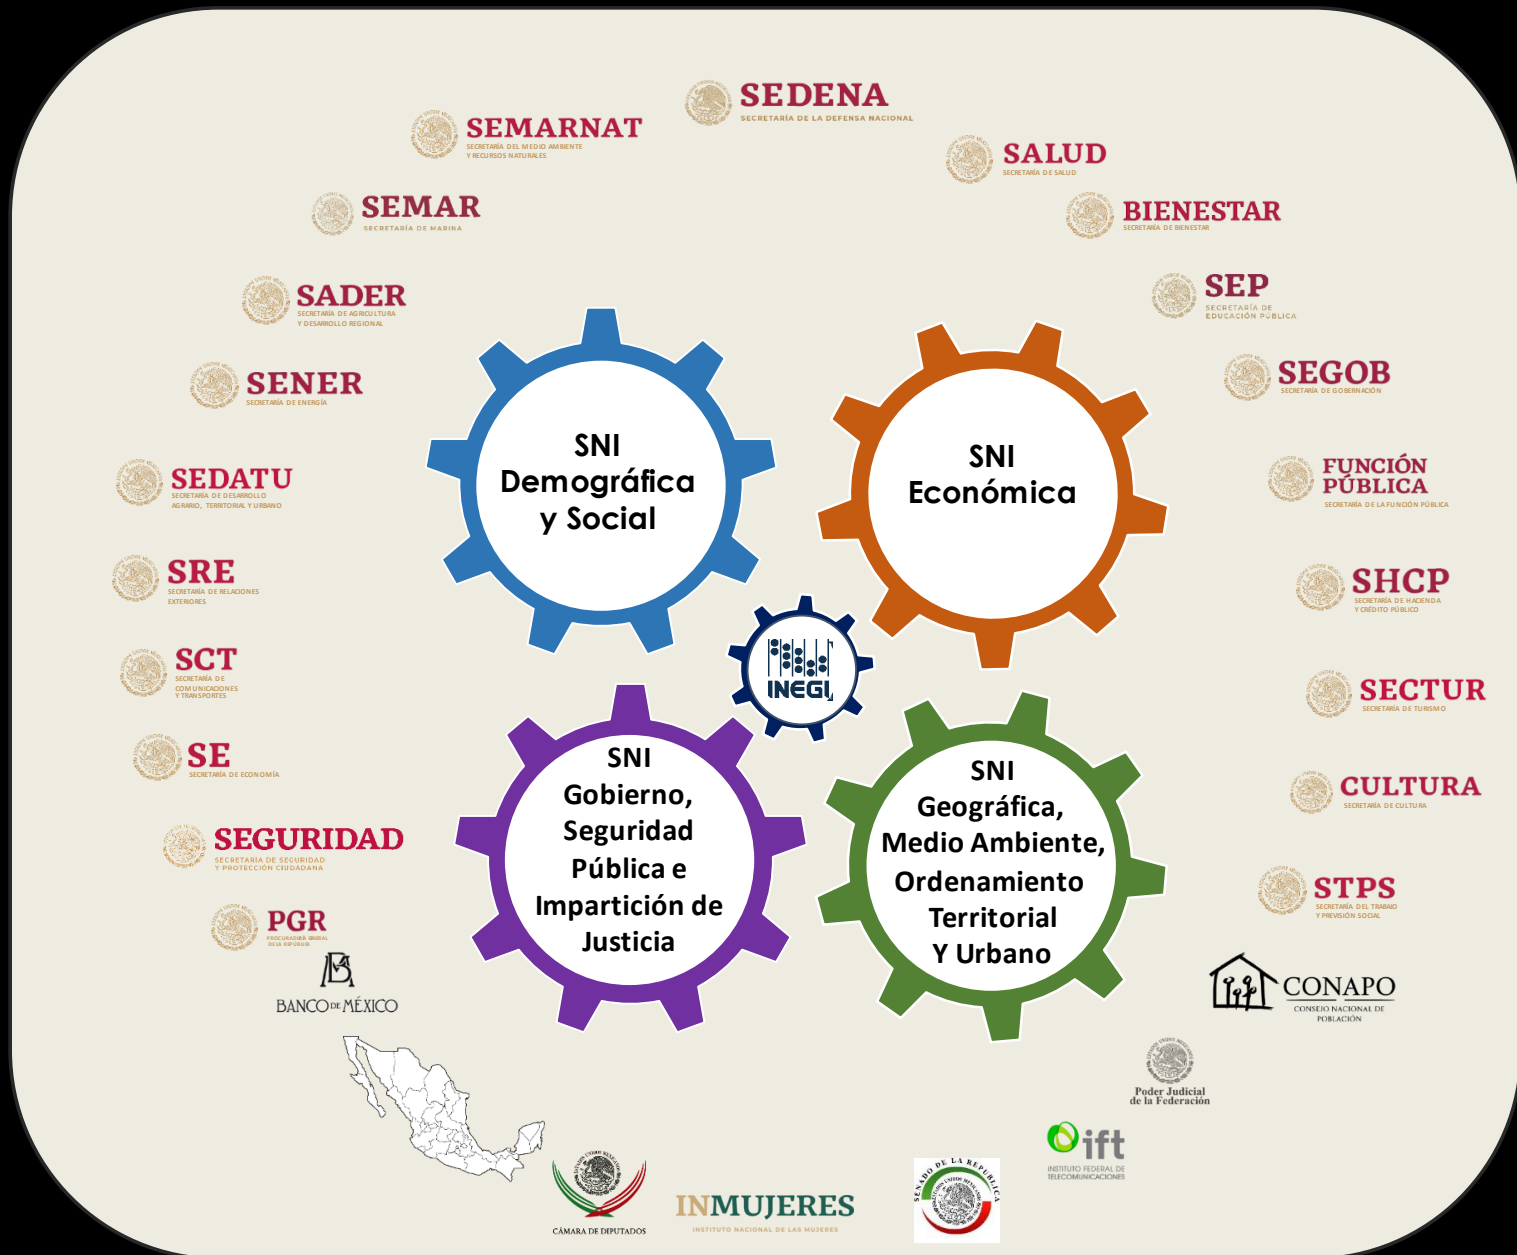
SEDENA
SECRETARÍA DE LA DEFENSA NACIONAL

SEMARNAT
SECRETARÍA DEL MEDIO AMBIENTE Y RECURSOS NATURALES

SALUD
SECRETARÍA DE SALUD

SEMAR
SECRETARÍA DE MARINA

BIENESTAR
SECRETARÍA DE BIENESTAR

SADER
SECRETARÍA DE AGRICULTURA Y DESARROLLO REGIONAL

SEP
SECRETARÍA DE EDUCACIÓN PÚBLICA

SENER
SECRETARÍA DE ENERGÍA

SEGOB
SECRETARÍA DE GOBERNACIÓN

SNI Demográfica y Social

SNI Económica

SEDATU
SECRETARÍA DE DESARROLLO AGRARIO, TERRITORIAL Y URBANO

FUNCIÓN PÚBLICA
SECRETARÍA DE LA FUNCIÓN PÚBLICA

SRE
SECRETARÍA DE RELACIONES EXTERIORES

SHCP
SECRETARÍA DE HACIENDA Y CRÉDITO PÚBLICO

SCT
SECRETARÍA DE COMUNICACIONES Y TRANSPORTES

INEGI

SECTUR
SECRETARÍA DE TURISMO

SE
SECRETARÍA DE ECONOMÍA

CULTURA
SECRETARÍA DE CULTURA

SNI Gobierno, Seguridad Pública e Impartición de Justicia

SNI Geográfica, Medio Ambiente, Ordenamiento Territorial Y Urbano

SEGURIDAD
SECRETARÍA DE SEGURIDAD Y PROTECCIÓN CIUDADANA

STPS
SECRETARÍA DEL TRABAJO Y PREVISIÓN SOCIAL

PGR
PROCURADURÍA GENERAL DE LA REPÚBLICA

BANCO DE MÉXICO

CONAPO
CONSEJO NACIONAL DE POBLACIÓN

Poder Judicial de la Federación

ift
INSTITUTO FEDERAL DE TELECOMUNICACIONES

CÁMARA DE DIPUTADOS

INMUJERES
INSTITUTO NACIONAL DE LAS MUJERES

SENADO DE LA REPÚBLICA